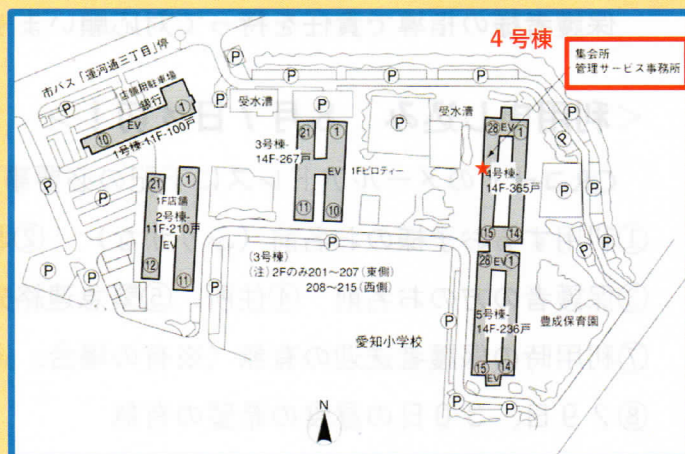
4号棟

集会所
管理サービス事務所

市バス「運河通三丁目」停

店舗用駐車場

銀行

EV

1号棟-11F-100戸

受水槽

受水槽

3号棟-14F-267戸

1Fピロティー

4号棟-14F-365戸

1F店舗

2号棟-11F-210戸

EV

(3号棟)
(注) 2Fのみ201～207 (東側)
208～215 (西側)

愛知小学校

5号棟-14F-236戸

豊成保育園

EV

EV

EV

EV

N

P P P P P P P P P P P P P P P P P P P P P P P P P P P

1 10 21 1 11 10 21 1 11 12 28 1 15 14 28 1 15 14